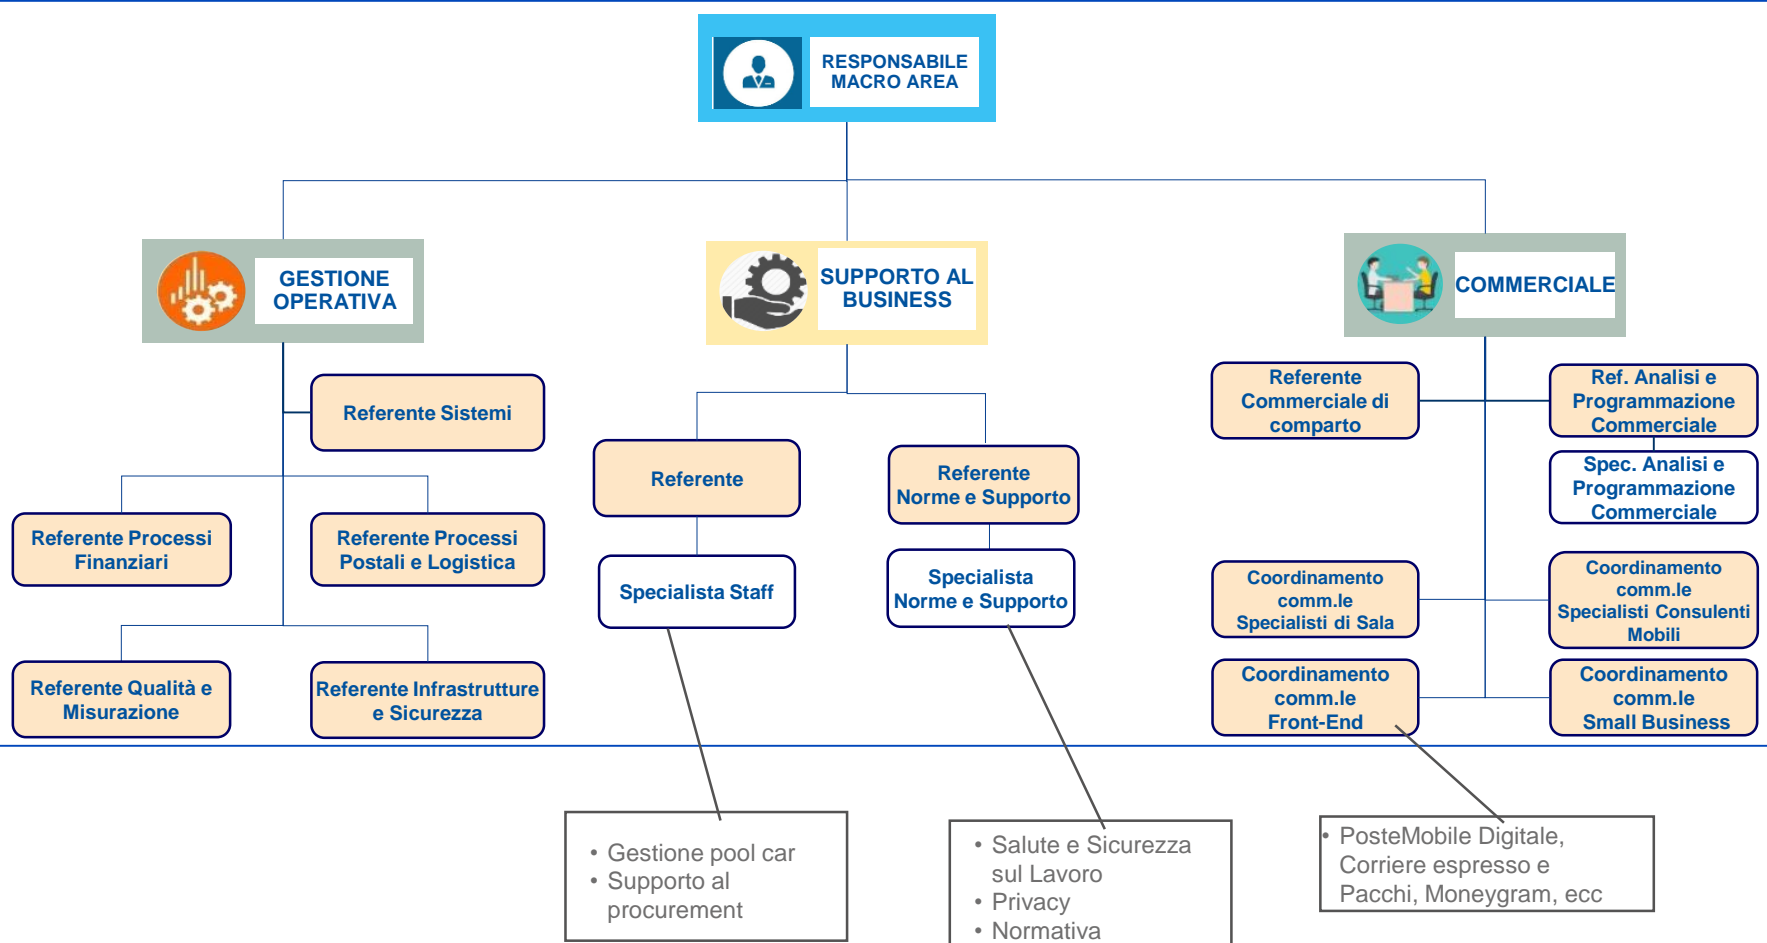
RESPONSABILE MACRO AREA

GESTIONE OPERATIVA

SUPPORTO AL BUSINESS

COMMERCIALE

Referente Sistemi

Referente Processi Finanziari

Referente Processi Postali e Logistica

Referente Qualità e Misurazione

Referente Infrastrutture e Sicurezza

Referente

Referente Norme e Supporto

Specialista Staff

Specialista Norme e Supporto

Referente Commerciale di comparto

Ref. Analisi e Programmazione Commerciale

Spec. Analisi e Programmazione Commerciale

Coordinamento comm.le Specialisti di Sala

Coordinamento comm.le Specialisti Consulenti Mobili

Coordinamento comm.le Front-End

Coordinamento comm.le Small Business

• Gestione pool car
• Supporto al procurement

• Salute e Sicurezza sul Lavoro
• Privacy
• Normativa

• PosteMobile Digitale, Corriere espresso e Pacchi, Moneygram, ecc